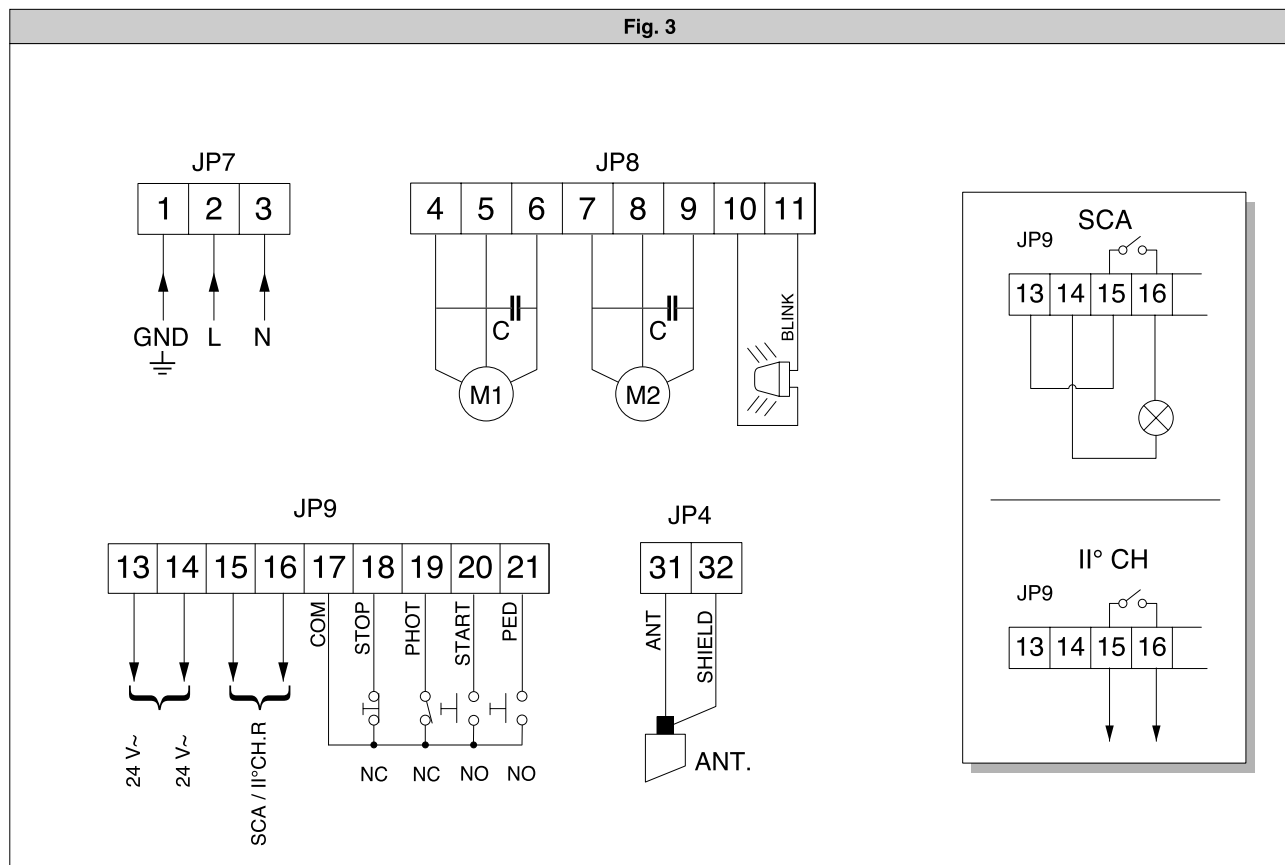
Fig. 3

JP7

| 1 | 2 | 3 |
|---|---|---|

GND L N

JP8

| 4 | 5 | 6 | 7 | 8 | 9 | 10 | 11 |
|---|---|---|---|---|---|---|---|

C C BLINK

M1 M2

JP9

| 13 | 14 | 15 | 16 | 17 | 18 | 19 | 20 | 21 |
|---|---|---|---|---|---|---|---|---|

COM STOP PHOT START PED

24 V~ 24 V~ SCA / II°CH.R

NC NC NO NO

JP4

| 31 | 32 |
|---|---|

ANT SHIELD

ANT.

SCA

JP9

| 13 | 14 | 15 | 16 |
|---|---|---|---|

II° CH

JP9

| 13 | 14 | 15 | 16 |
|---|---|---|---|